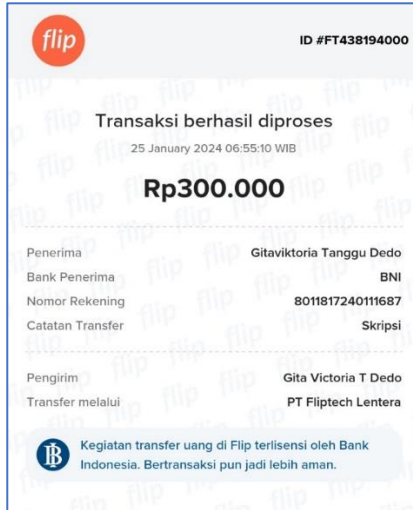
flip

ID #FT438194000

Transaksi berhasil diproses

25 January 2024 06:55:10 WIB

Rp300.000

Penerima Gitaviktoria Tanggu Dedo
Bank Penerima BNI
Nomor Rekening 8011817240111687
Catatan Transfer Skripsi

Pengirim Gita Victoria T Dedo
Transfer melalui PT Fliptech Lentera

BI

Kegiatan transfer uang di Flip terlisensi oleh Bank Indonesia. Bertransaksi pun jadi lebih aman.